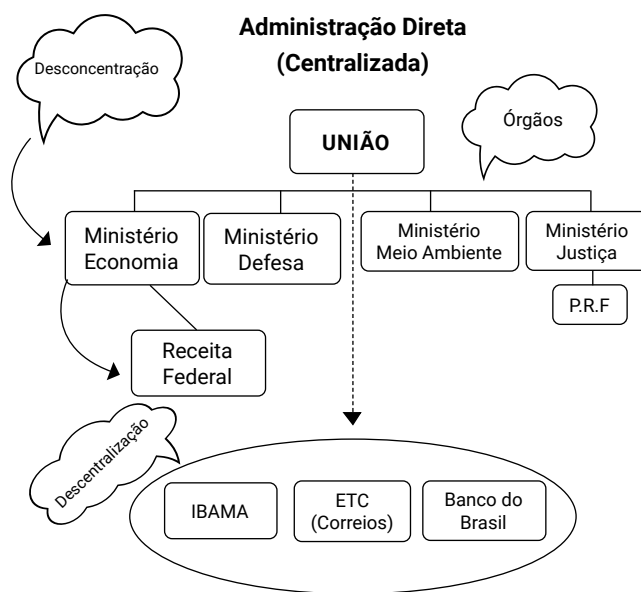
Administração Direta
(Centralizada)

Desconcentração

Órgãos

UNIÃO

Ministério Economia

Ministério Defesa

Ministério Meio Ambiente

Ministério Justiça

P.R.F

Receita Federal

Descentralização

IBAMA

ETC (Correios)

Banco do Brasil